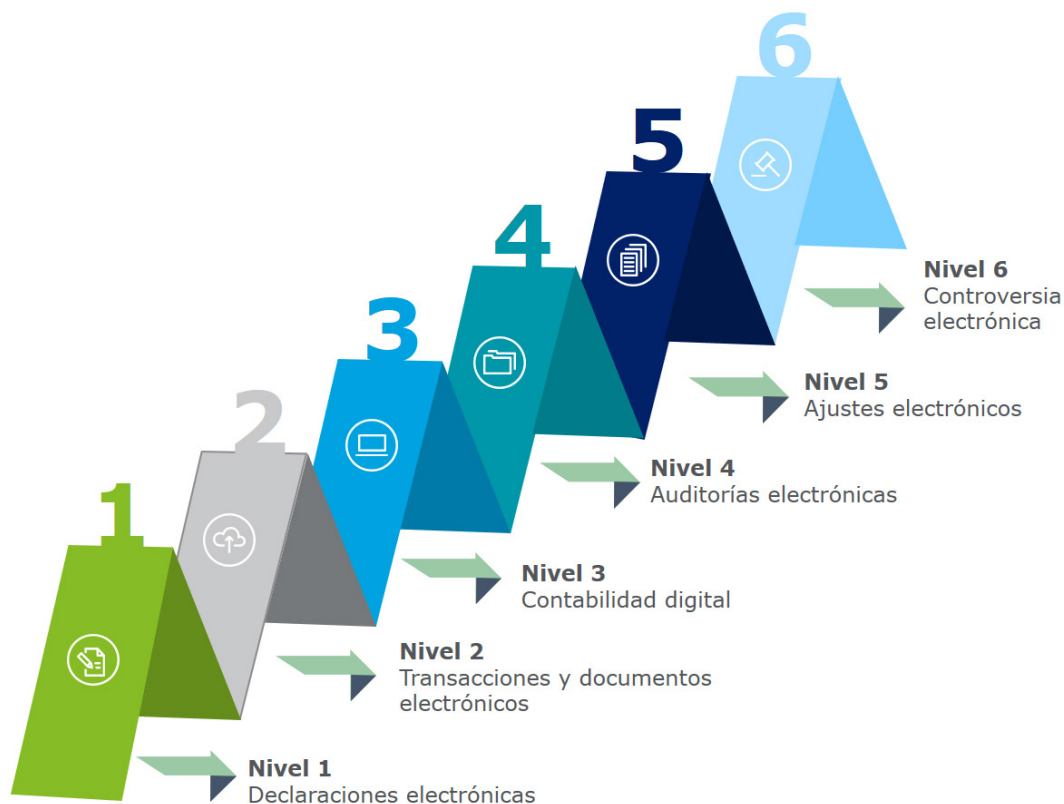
6

5

4

3

2

1

Nivel 6
Controversia electrónica

Nivel 5
Ajustes electrónicos

Nivel 4
Auditorías electrónicas

Nivel 3
Contabilidad digital

Nivel 2
Transacciones y documentos electrónicos

Nivel 1
Declaraciones electrónicas